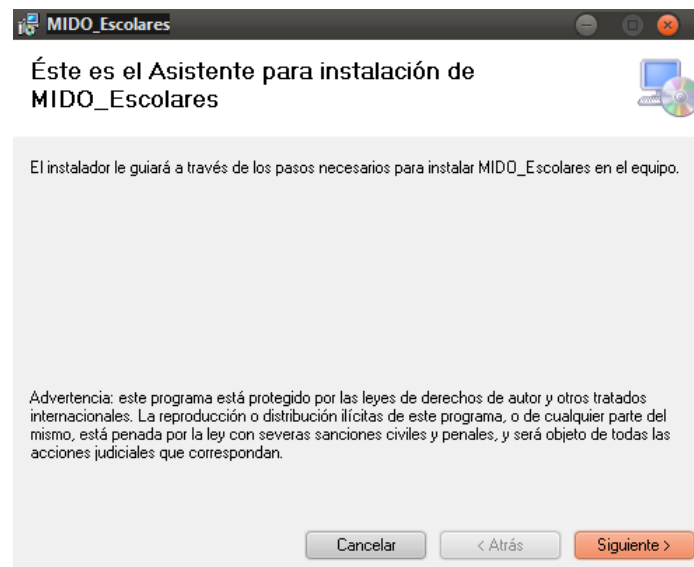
MIDO_Escolares

Éste es el Asistente para instalación de MIDO_Escolares

El instalador le guiará a través de los pasos necesarios para instalar MIDO_Escolares en el equipo.

Advertencia: este programa está protegido por las leyes de derechos de autor y otros tratados internacionales. La reproducción o distribución ilícitas de este programa, o de cualquier parte del mismo, está penada por la ley con severas sanciones civiles y penales, y será objeto de todas las acciones judiciales que correspondan.

Cancelar
< Atrás
Siguiente >